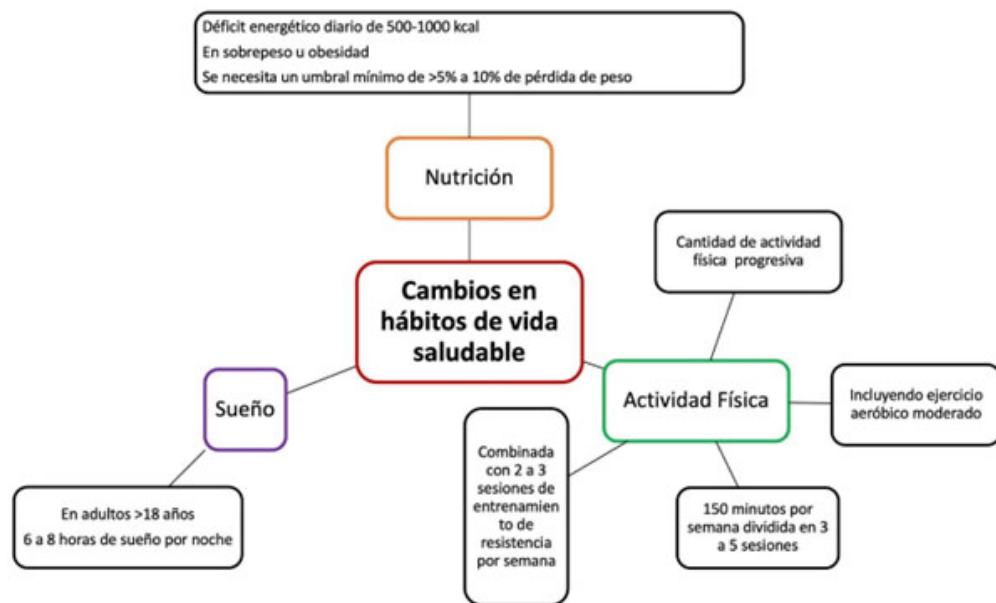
Déficit energético diario de 500-1000 kcal
En sobrepeso u obesidad
Se necesita un umbral mínimo de >5% a 10% de pérdida de peso

Nutrición

Cambios en hábitos de vida saludable

Cantidad de actividad física progresiva

Sueño

Actividad Física

Incluyendo ejercicio aeróbico moderado

Combinada con 2 a 3 sesiones de entrenamiento de resistencia por semana

En adultos >18 años
6 a 8 horas de sueño por noche

150 minutos por semana dividida en 3 a 5 sesiones